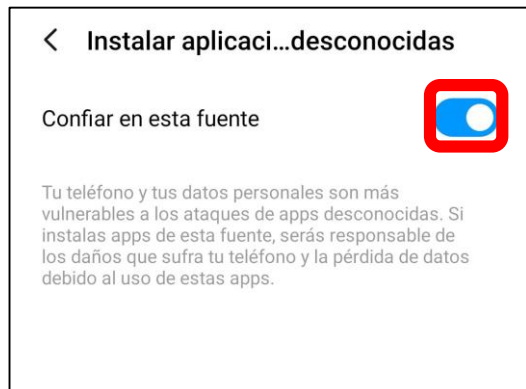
< Instalar aplicaci…desconocidas

Confiar en esta fuente

Tu teléfono y tus datos personales son más vulnerables a los ataques de apps desconocidas. Si instalas apps de esta fuente, serás responsable de los daños que sufra tu teléfono y la pérdida de datos debido al uso de estas apps.